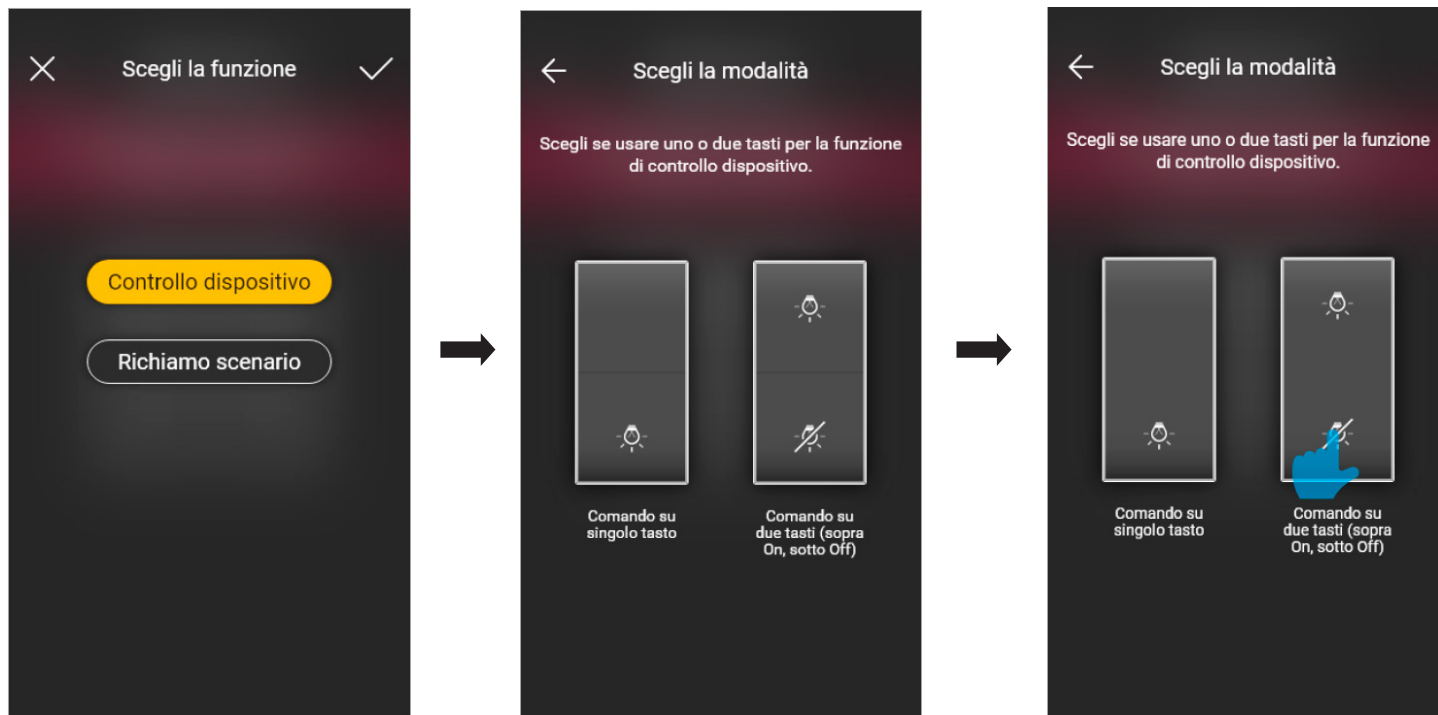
Scegli la funzione

Controllo dispositivo

Richiamo scenario

Scegli la modalità

Scegli se usare uno o due tasti per la funzione di controllo dispositivo.

Comando su singolo tasto

Comando su due tasti (sopra On, sotto Off)

Scegli la modalità

Scegli se usare uno o due tasti per la funzione di controllo dispositivo.

Comando su singolo tasto

Comando su due tasti (sopra On, sotto Off)